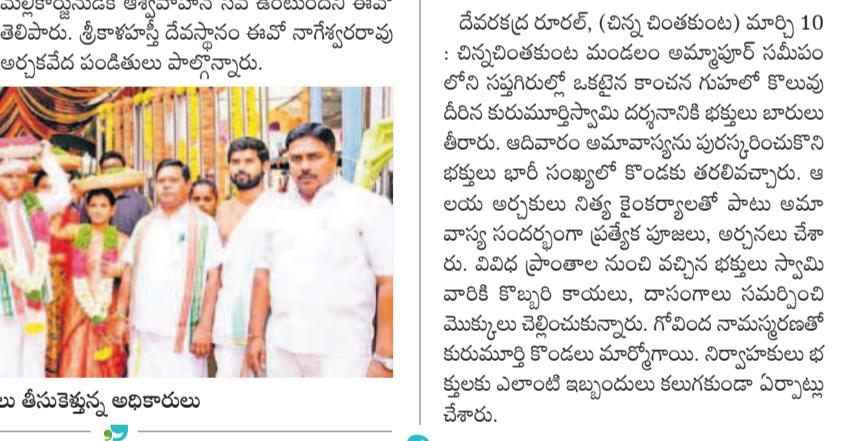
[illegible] ఆహ్వానం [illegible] తెలిపారు. శ్రీకాళహస్తి దేవస్థానం ఈవో నాగేశ్వరరావు అర్చకవేద పండితులు పాల్గొన్నారు.

లు తీసుకెళ్తున్న అధికారులు

దేవరకద్ర రూరల్, (చిన్న చింతకుంట) మార్చి 10 : చిన్నచింతకుంట మండలం అమ్మాపూర్ సమీపంలోని సప్తగిరుల్లో ఒకటైన కాంచన గుహలో కొలువుదీరిన కురుమూర్తిస్వామి దర్శనానికి భక్తులు బారులు తీరారు. ఆదివారం అమావాస్యను పురస్కరించుకొని భక్తులు భారీ సంఖ్యలో కొండకు తరలివచ్చారు. ఆలయ అర్చకులు నిత్య కైంకర్యాలతో పాటు అమావాస్య సందర్భంగా ప్రత్యేక పూజలు, అర్చనలు చేశారు. వివిధ ప్రాంతాల నుంచి వచ్చిన భక్తులు స్వామి వారికి కొబ్బరి కాయలు, దాసంగాలు సమర్పించి మొక్కులు చెల్లించుకున్నారు. గోవింద నామస్మరణతో కురుమూర్తి కొండలు మార్మోగాయి. నిర్వాహకులు భక్తులకు ఎలాంటి ఇబ్బందులు కలుగకుండా ఏర్పాట్లు చేశారు.